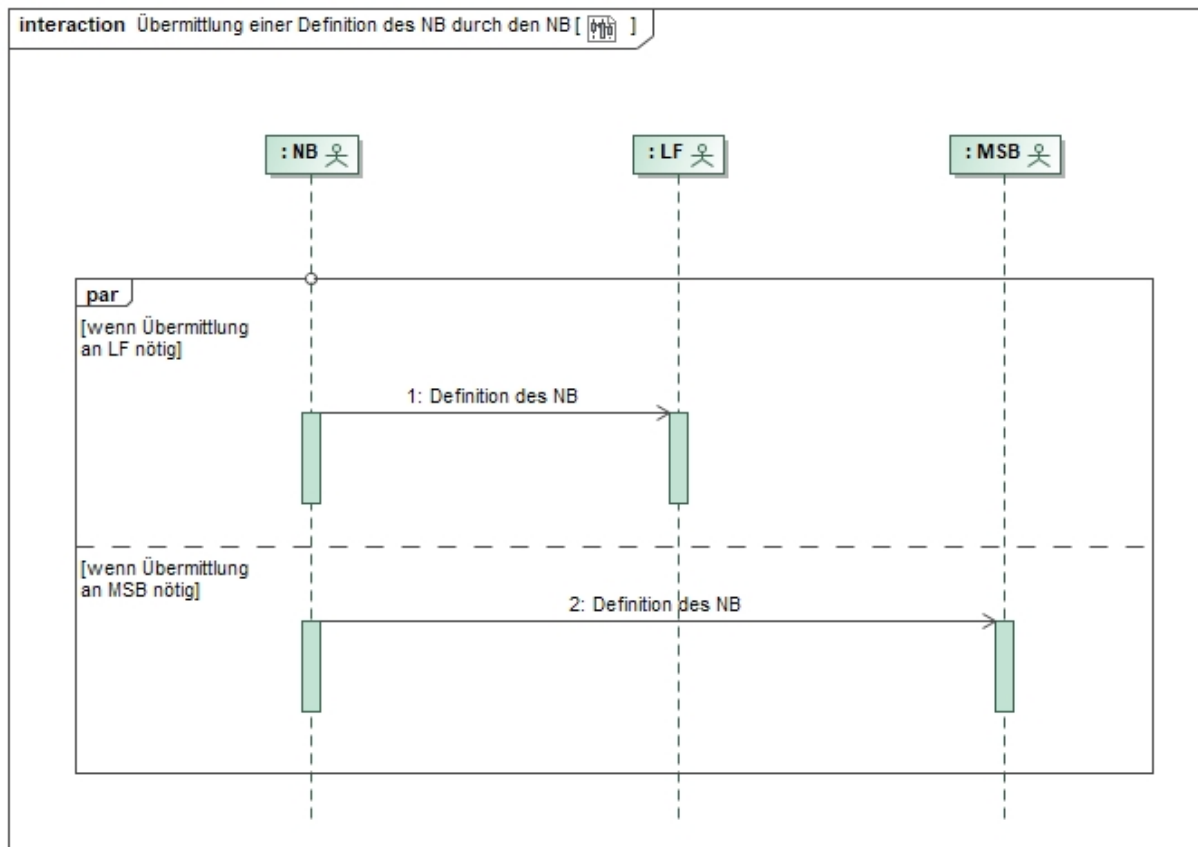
interaction Übermittlung einer Definition des NB durch den NB [ ]

: NB

: LF

: MSB

par

[wenn Übermittlung an LF nötig]

1: Definition des NB

[wenn Übermittlung an MSB nötig]

2: Definition des NB